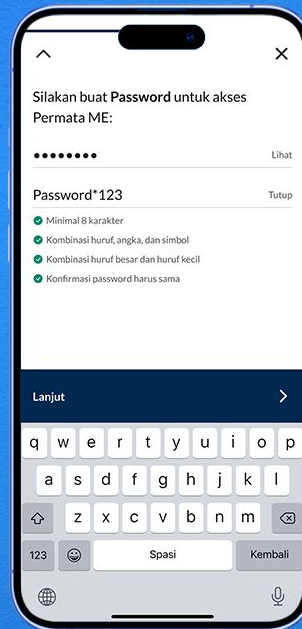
Silakan buat **Password** untuk akses Permata ME:

•••••••• Lihat

Password*123 Tutup

Minimal 8 karakter

Kombinasi huruf, angka, dan simbol

Kombinasi huruf besar dan huruf kecil

Konfirmasi password harus sama

Lanjut

q w e r t y u i o p

a s d f g h j k l

z x c v b n m

123 Spasi Kembali